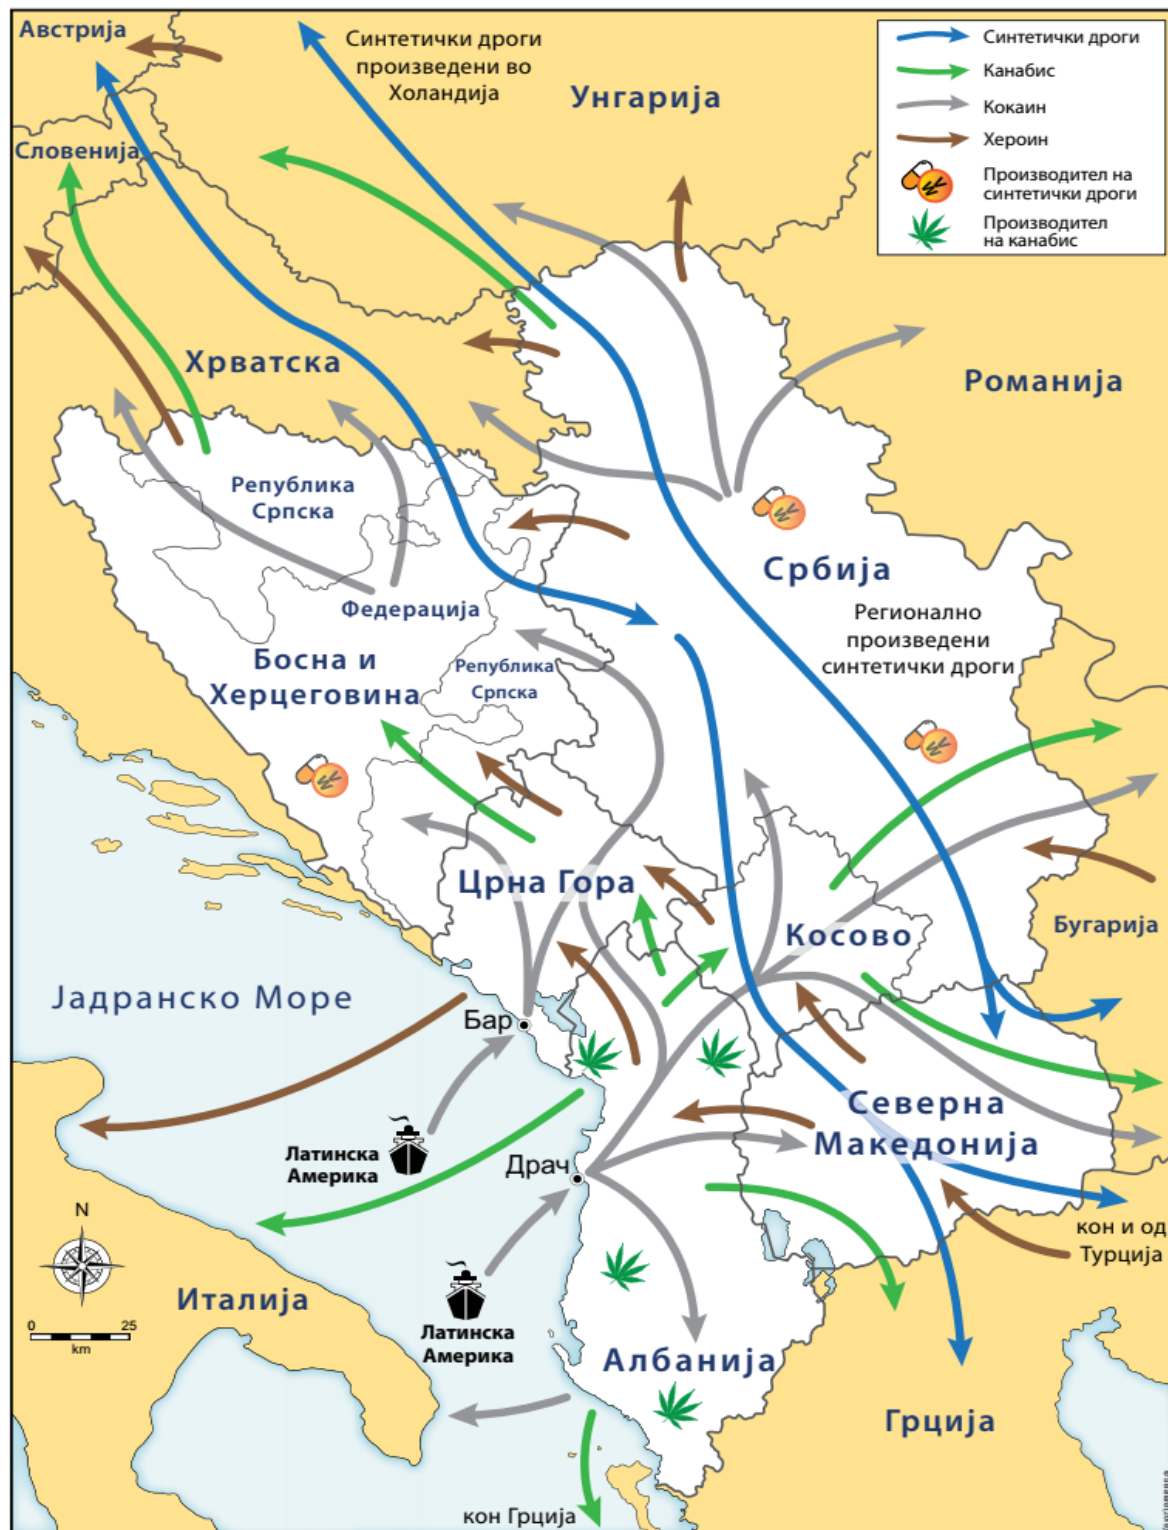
Синтетички droги

Синтетички дроги
Канабис
Кокаин
Хероин
Производител на синтетички дроги
Производител на канабис

Австрија
Синтетички дроги произведени во Холандија
Унгарија
Словенија
Хрватска
Романија
Република Српска
Србија
Федерација
Регионално произведени синтетички дроги
Босна и Херцеговина
Република Српска
Црна Гора
Косово
Бугарија
Јадранско Море
Бар
Северна Македонија
Латинска Америка
Драч
кон и од Турција
N
Италија
0 25 km
Латинска Америка
Албанија
Грција
кон Грција